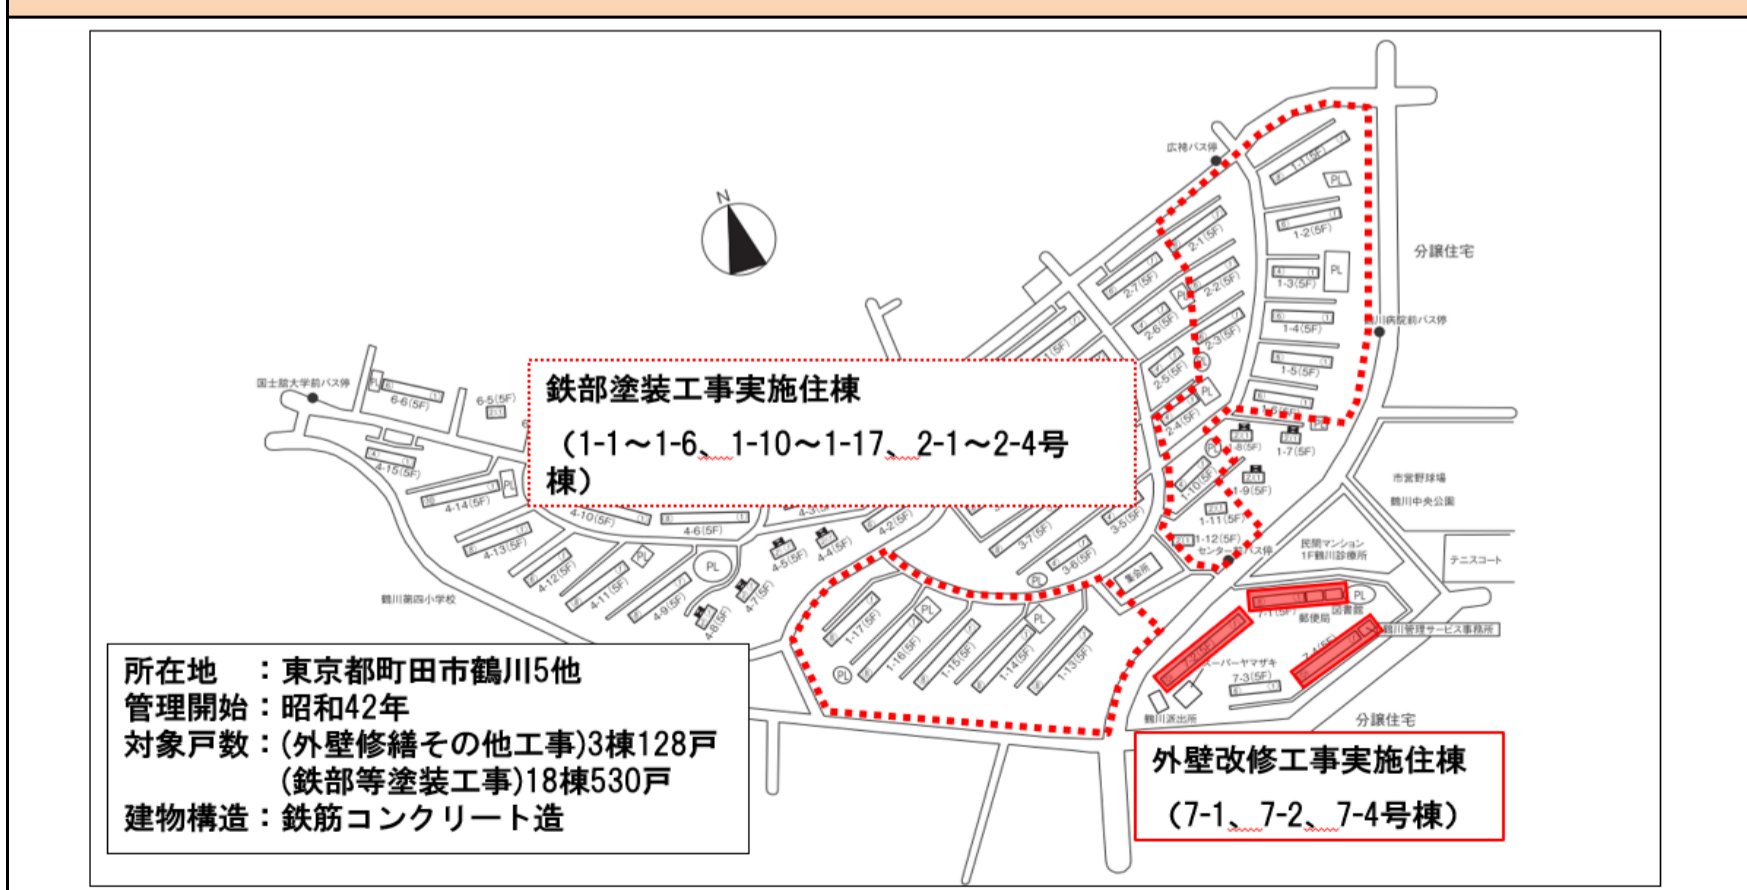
N

広袴バス停

1-1(5F)
PL
1-2(5F)
分譲住宅
PL
1-3(5F)
1-4(5F)
鶴川病院前バス停
1-5(5F)
2-1(5F)
2-2(5F)
2-3(5F)
2-7(5F)
2-6(5F)
2-5(5F)
2-4(5F)

鉄部塗装工事実施住棟

（1-1～1-6、1-10～1-17、2-1～2-4号棟）

国士舘大学前バス停
6-6(5F)
6-5(5F)
4-15(5F)
4-14(5F)
4-13(5F)
4-12(5F)
4-11(5F)
4-10(5F)
4-9(5F)
4-8(5F)
4-7(5F)
4-6(5F)
4-5(5F)
4-4(5F)
4-2(5F)
PL
鶴川第四小学校

1-8(5F)
1-7(5F)
1-9(5F)
1-10(5F)
1-11(5F)
1-12(5F)
センター前バス停
市営野球場
鶴川中央公園
民間マンション 1F鶴川診療所
テニスコート
3-7(5F)
3-6(5F)
3-5(5F)
集会所
PL
7-1(5F)
郵便局
図書館
鶴川管理サービス事務所
7-2(5F)
7-4(5F)
スーパーヤマザキ
7-3(5F)
鶴川派出所
分譲住宅
1-17(5F)
1-16(5F)
1-15(5F)
1-14(5F)
1-13(5F)
PL

所在地　：東京都町田市鶴川5他
管理開始：昭和42年
対象戸数：(外壁修繕その他工事)3棟128戸
(鉄部等塗装工事)18棟530戸
建物構造：鉄筋コンクリート造

外壁改修工事実施住棟

（7-1、7-2、7-4号棟）